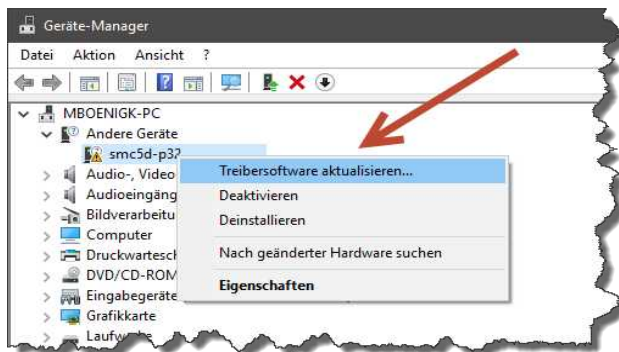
Geräte-Manager

Datei Aktion Ansicht ?

MBOENIGK-PC
Andere Geräte
smc5d-p32
Audio-, Video
Audioeingäng
Bildverarbeitu
Computer
Druckwartesch
DVD/CD-ROM
Eingabegeräte
Grafikkarte
Laufw

Treibersoftware aktualisieren...
Deaktivieren
Deinstallieren
Nach geänderter Hardware suchen
Eigenschaften